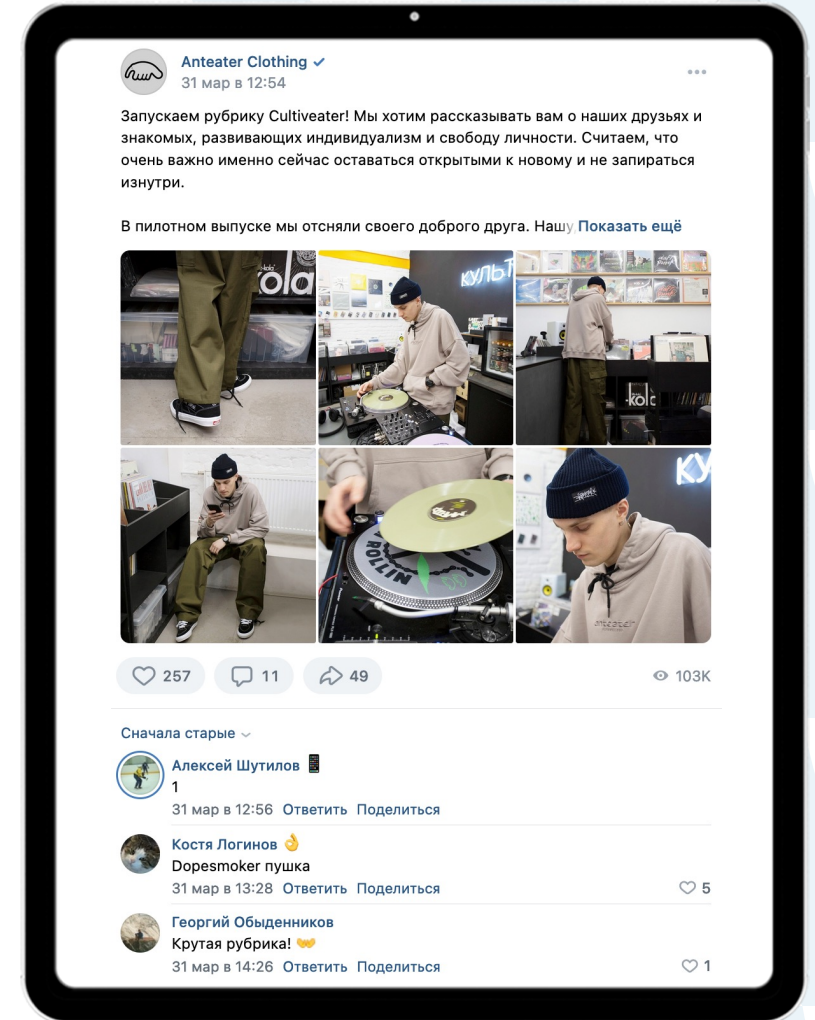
Anteater Clothing
31 мар в 12:54

Запускаем рубрику Cultiveater! Мы хотим рассказывать вам о наших друзьях и знакомых, развивающих индивидуализм и свободу личности. Считаем, что очень важно именно сейчас оставаться открытыми к новому и не запираться изнутри.

В пилотном выпуске мы отсняли своего доброго друга. Нашу Показать ещё

kola
КУЛЬТ
kola
КУ
ROLLIN

257 11 49 103K

Сначала старые

Алексей Шутилов
1
31 мар в 12:56 Ответить Поделиться

Костя Логинов
Dopesmoker пушка
31 мар в 13:28 Ответить Поделиться 5

Георгий Обыденников
Крутая рубрика!
31 мар в 14:26 Ответить Поделиться 1